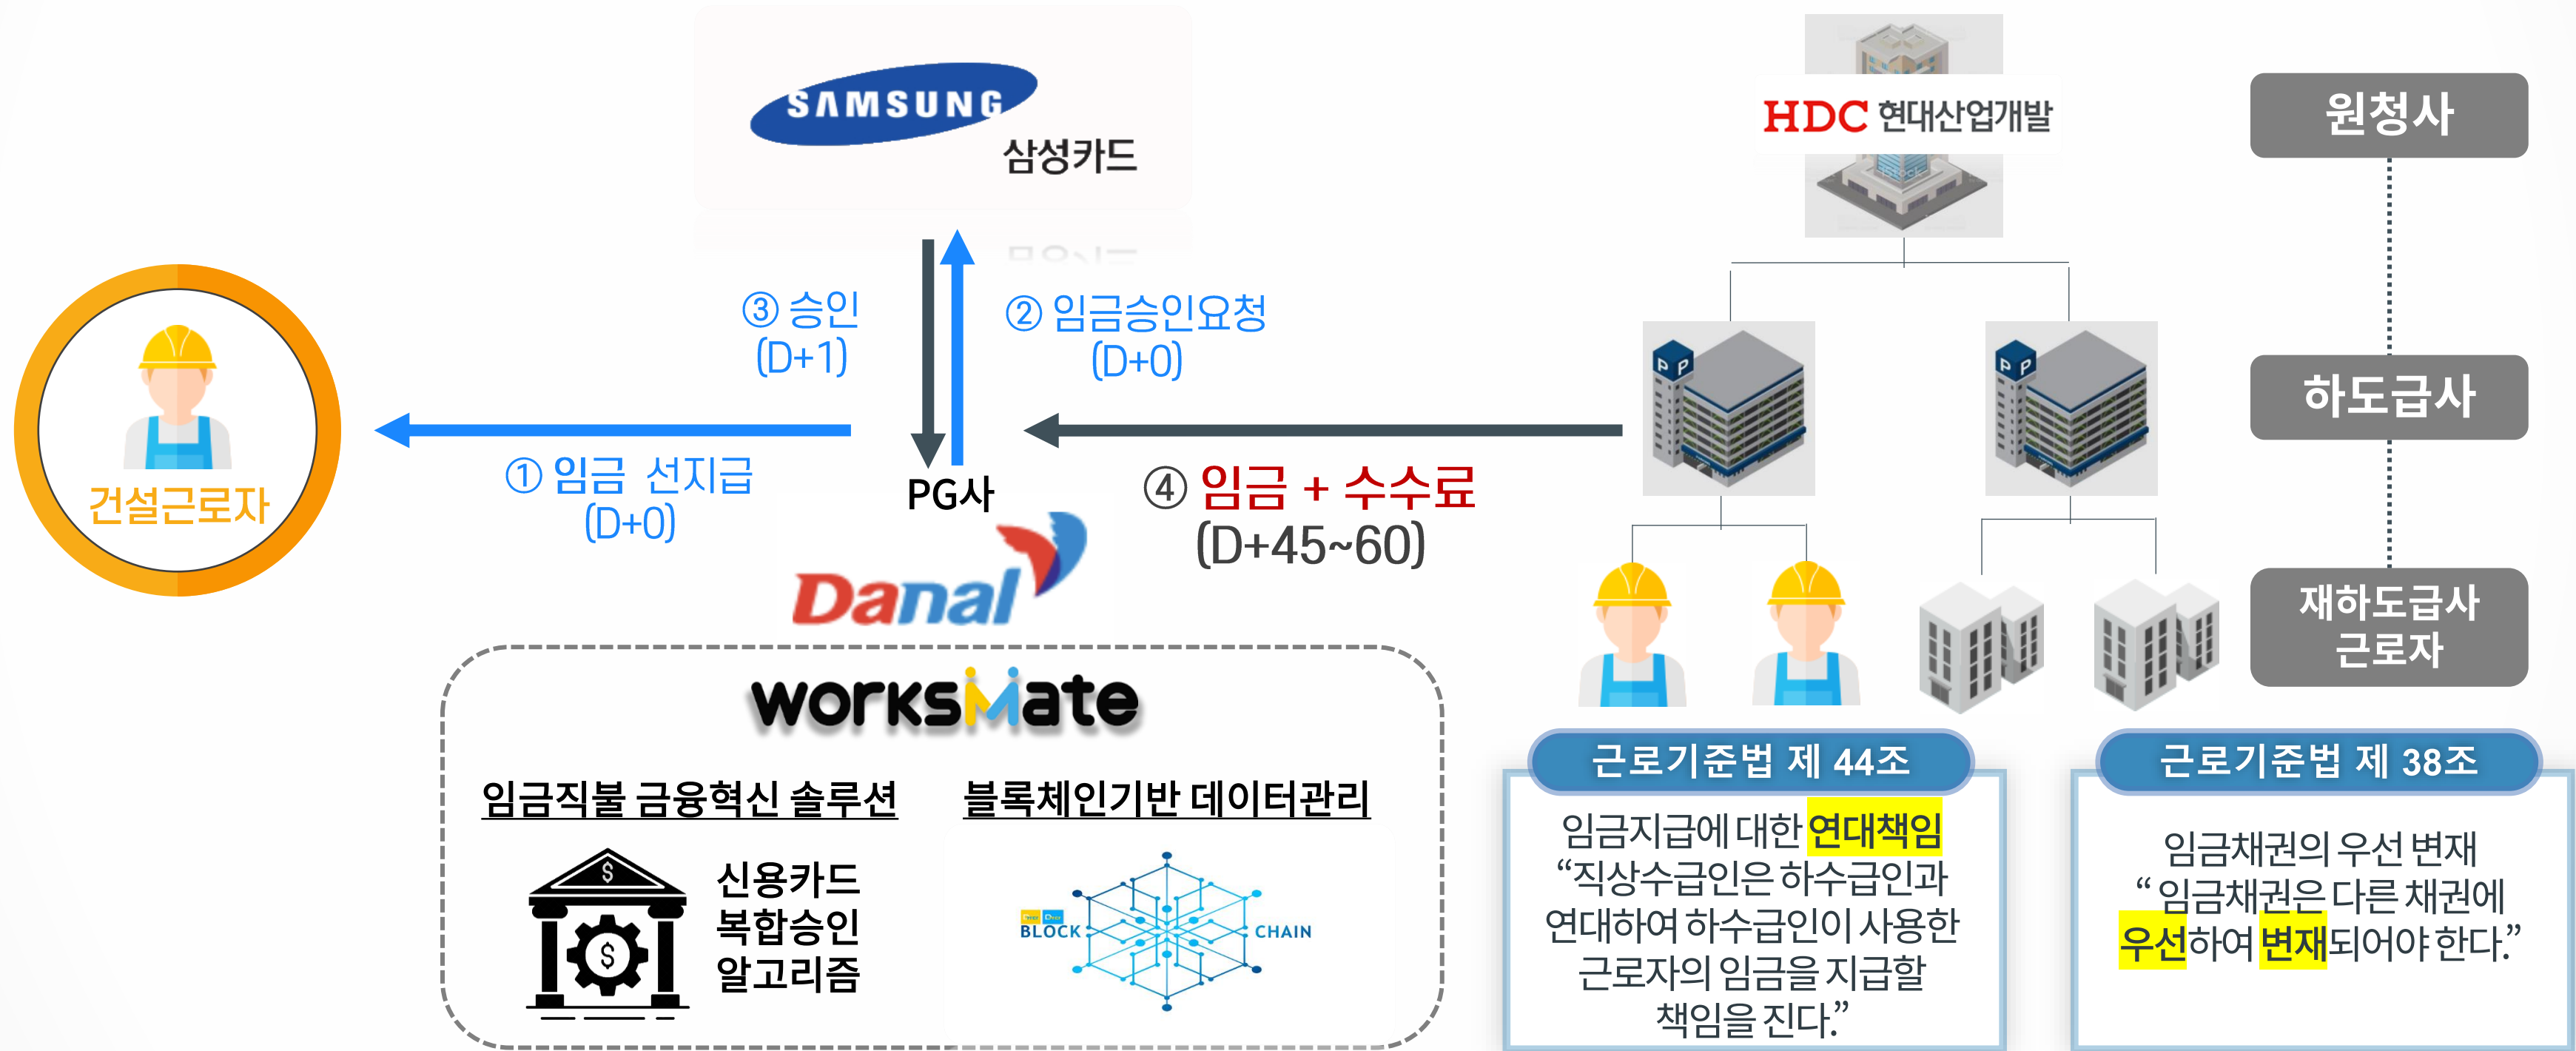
SAMSUNG
삼성카드

③ 승인
(D+1)

② 임금승인요청
(D+0)

건설근로자

① 임금 선지급
(D+0)

PG사

Danal

④ 임금 + 수수료
(D+45~60)

HDC 현대산업개발

원청사

하도급사

재하도급사
근로자

worksMate

임금직불 금융혁신 솔루션

신용카드
복합승인
알고리즘

블록체인기반 데이터관리

BLOCK
CHAIN

근로기준법 제 44조

임금지급에 대한 연대책임
"직상수급인은 하수급인과 연대하여 하수급인이 사용한 근로자의 임금을 지급할 책임을 진다."

근로기준법 제 38조

임금채권의 우선 변재
" 임금채권은 다른 채권에 우선하여 변재되어야 한다."